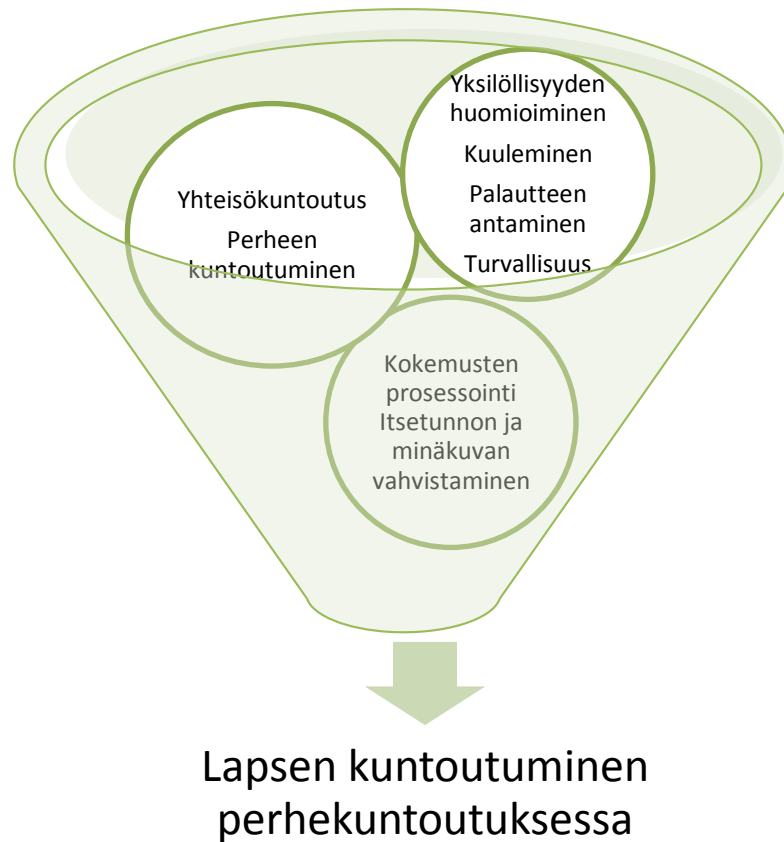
Yhteisökuntoutus
Perheen kuntoutuminen

Yksilöllisyyden huomioiminen
Kuuleminen
Palautteen antaminen
Turvallisuus

Kokemusten prosessointi
Itsetunnon ja minäkuvan vahvistaminen

Lapsen kuntoutuminen perhekuntoutuksessa